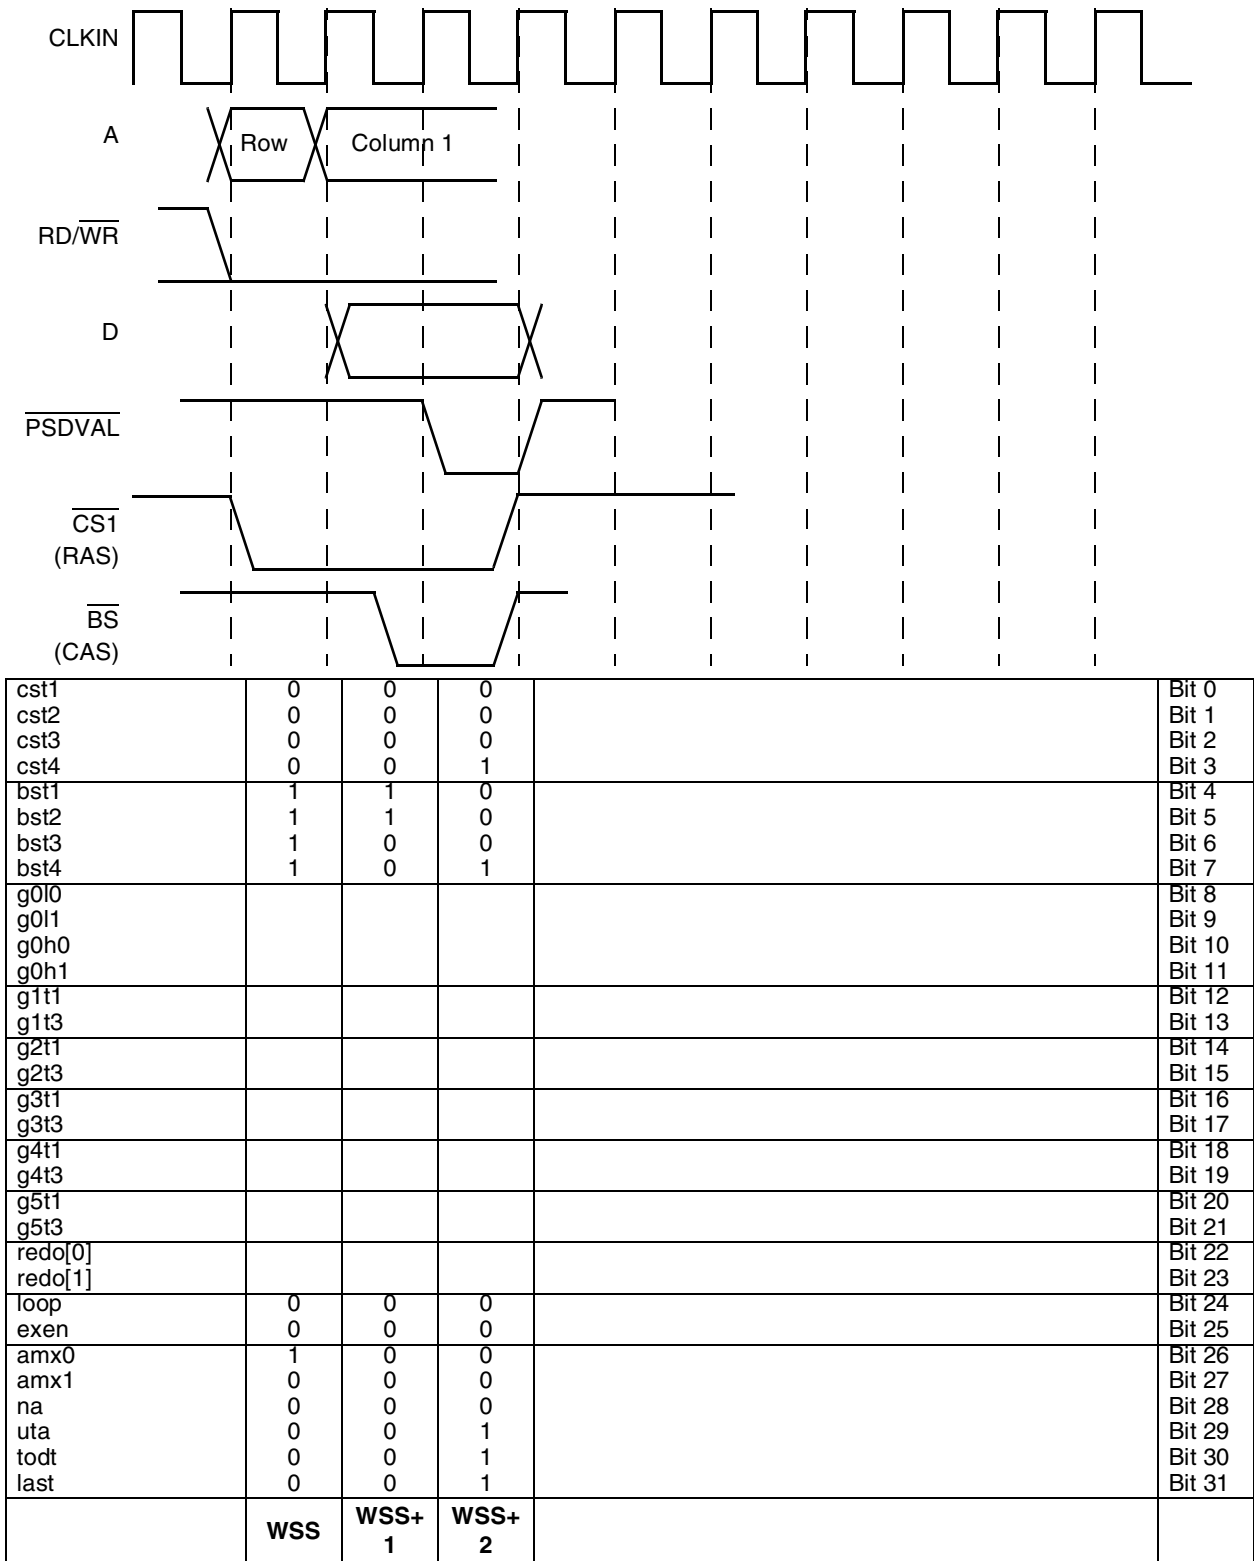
CLKIN

A

Row

Column 1

RD/$\overline{WR}$

D

$\overline{PSDVAL}$

$\overline{CS1}$
(RAS)

$\overline{BS}$
(CAS)

| | | | | | |
|---|---|---|---|---|---|
| cst1<br>cst2<br>cst3<br>cst4 | 0<br>0<br>0<br>0 | 0<br>0<br>0<br>0 | 0<br>0<br>0<br>1 | | Bit 0<br>Bit 1<br>Bit 2<br>Bit 3 |
| bst1<br>bst2<br>bst3<br>bst4 | 1<br>1<br>1<br>1 | 1<br>1<br>0<br>0 | 0<br>0<br>0<br>1 | | Bit 4<br>Bit 5<br>Bit 6<br>Bit 7 |
| g0l0<br>g0l1<br>g0h0<br>g0h1 | | | | | Bit 8<br>Bit 9<br>Bit 10<br>Bit 11 |
| g1t1<br>g1t3 | | | | | Bit 12<br>Bit 13 |
| g2t1<br>g2t3 | | | | | Bit 14<br>Bit 15 |
| g3t1<br>g3t3 | | | | | Bit 16<br>Bit 17 |
| g4t1<br>g4t3 | | | | | Bit 18<br>Bit 19 |
| g5t1<br>g5t3 | | | | | Bit 20<br>Bit 21 |
| redo[0]<br>redo[1] | | | | | Bit 22<br>Bit 23 |
| loop<br>exen | 0<br>0 | 0<br>0 | 0<br>0 | | Bit 24<br>Bit 25 |
| amx0<br>amx1<br>na<br>uta<br>todt<br>last | 1<br>0<br>0<br>0<br>0<br>0 | 0<br>0<br>0<br>0<br>0<br>0 | 0<br>0<br>0<br>1<br>1<br>1 | | Bit 26<br>Bit 27<br>Bit 28<br>Bit 29<br>Bit 30<br>Bit 31 |
| | **WSS** | **WSS+ 1** | **WSS+ 2** | | |